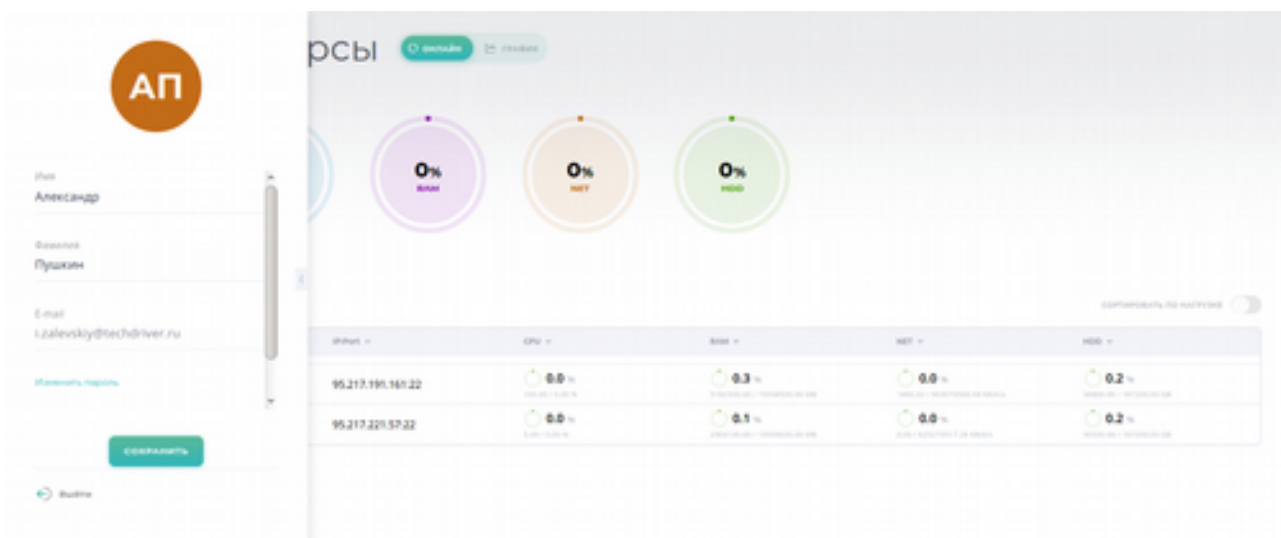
АП

Имя
Александр

Фамилия
Пушкин

E-mail
i.zalevskiy@techdriver.ru

Изменить пароль

СОХРАНИТЬ

Выйти

рсы

ОНЛАЙН
ГРАФИК

0%
RAM

0%
NET

0%
HDD

СОРТИРОВАТЬ ПО НАГРУЗКЕ

| IP:Port | CPU | RAM | NET | HDD |
|---|---|---|---|---|
| 95.217.191.161:22 | 0.0 % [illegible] | 0.3 % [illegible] | 0.0 % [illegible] | 0.2 % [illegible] |
| 95.217.221.57:22 | 0.0 % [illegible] | 0.1 % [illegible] | 0.0 % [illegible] | 0.2 % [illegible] |